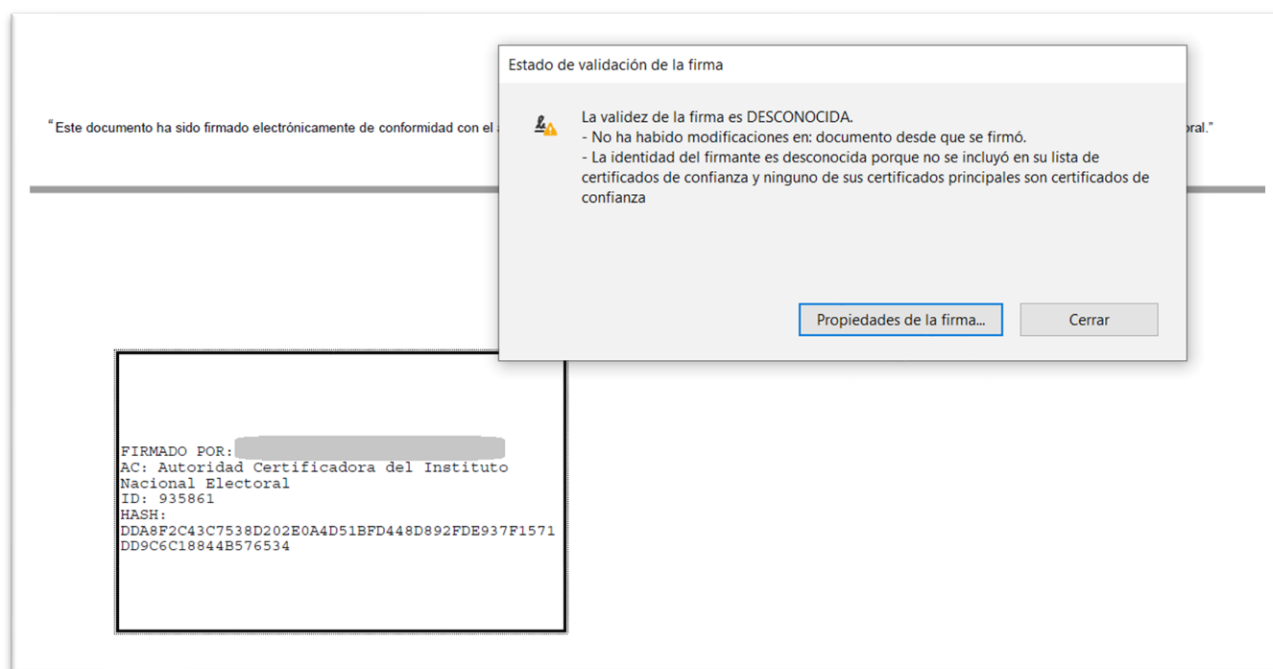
"Este documento ha sido firmado electrónicamente de conformidad con el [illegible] oral."

Estado de validación de la firma

La validez de la firma es DESCONOCIDA.
- No ha habido modificaciones en: documento desde que se firmó.
- La identidad del firmante es desconocida porque no se incluyó en su lista de certificados de confianza y ninguno de sus certificados principales son certificados de confianza

Propiedades de la firma...

Cerrar

FIRMADO POR: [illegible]
AC: Autoridad Certificadora del Instituto Nacional Electoral
ID: 935861
HASH:
DDA8F2C43C7538D202E0A4D51BFD448D892FDE937F1571DD9C6C18844B576534